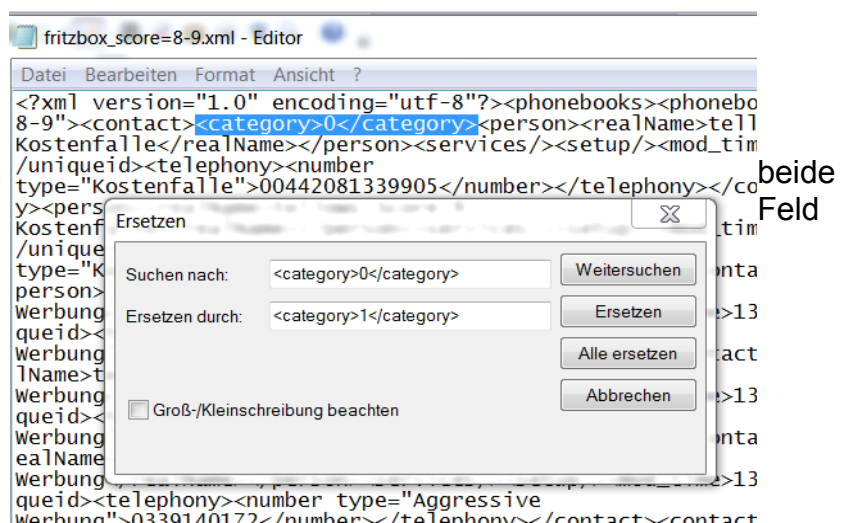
fritzbox_score=8-9.xml - Editor

Datei Bearbeiten Format Ansicht ?

<?xml version="1.0" encoding="utf-8"?><phonebooks><phonebo
8-9"><contact><category>0</category><person><realName>tell
Kostenfalle</realName></person><services/><setup/><mod_tim
/uniqueid><telephony><number
type="Kostenfalle">00442081339905</number></telephony></co
y><pers
Kostenf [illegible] tim
/unique
type="K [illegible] nta
person>
Werbung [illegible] >13
queid><
Werbung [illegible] tact
lName>t
Werbung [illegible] >13
queid><
Werbung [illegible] nta
ealName
Werbung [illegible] >13
queid><telephony><number type="Aggressive
Werbung">0339140172</number></telephony></contact><contact

beide
Feld

Ersetzen

Suchen nach: <category>0</category>
Ersetzen durch: <category>1</category>

Weitersuchen
Ersetzen
Alle ersetzen
Abbrechen

Groß-/Kleinschreibung beachten